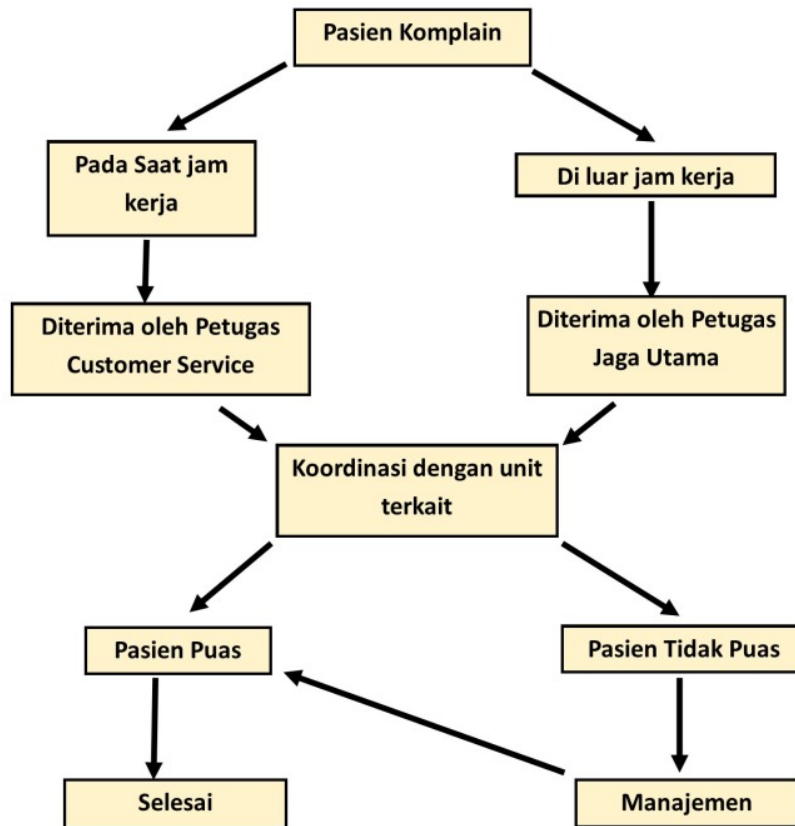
Pasien Komplain

Pada Saat jam kerja

Di luar jam kerja

Diterima oleh Petugas Customer Service

Diterima oleh Petugas Jaga Utama

Koordinasi dengan unit terkait

Pasien Puas

Pasien Tidak Puas

Selesai

Manajemen